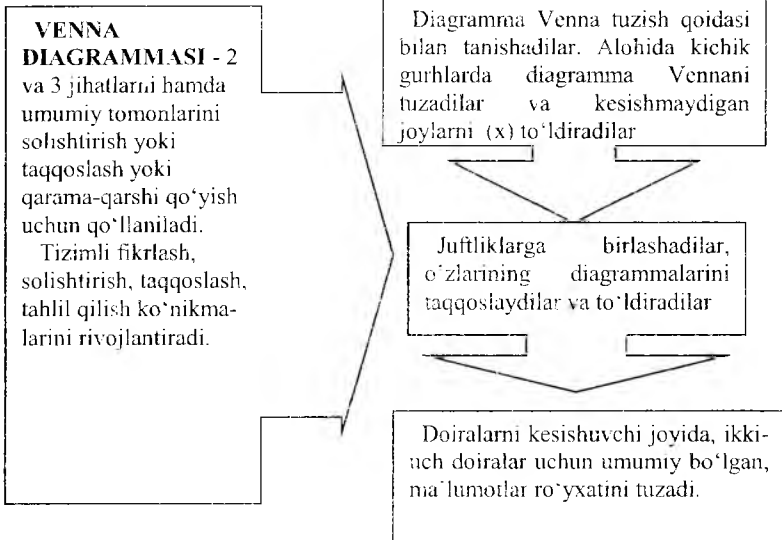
**VENNA DIAGRAMMASI** - 2 va 3 jihatlarni hamda umumiy tomonlarini solishtirish yoki taqqoslash yoki qarama-qarshi qo'yish uchun qo'llaniladi.

Tizimli fikrlash, solishtirish, taqqoslash, tahlil qilish ko'nikmalarini rivojlantiradi.

Diagramma Venna tuzish qoidasi bilan tanishadilar. Alohida kichik gurhlarda diagramma Vennani tuzadilar va kesishmaydigan joylarni (x) to'ldiradilar

Juftliklarga birlashadilar, o'zlarining diagrammalarini taqqoslaydilar va to'ldiradilar

Doiralarni kesishuvchi joyida, ikki-uch doiralar uchun umumiy bo'lgan, ma'lumotlar ro'yxatini tuzadi.